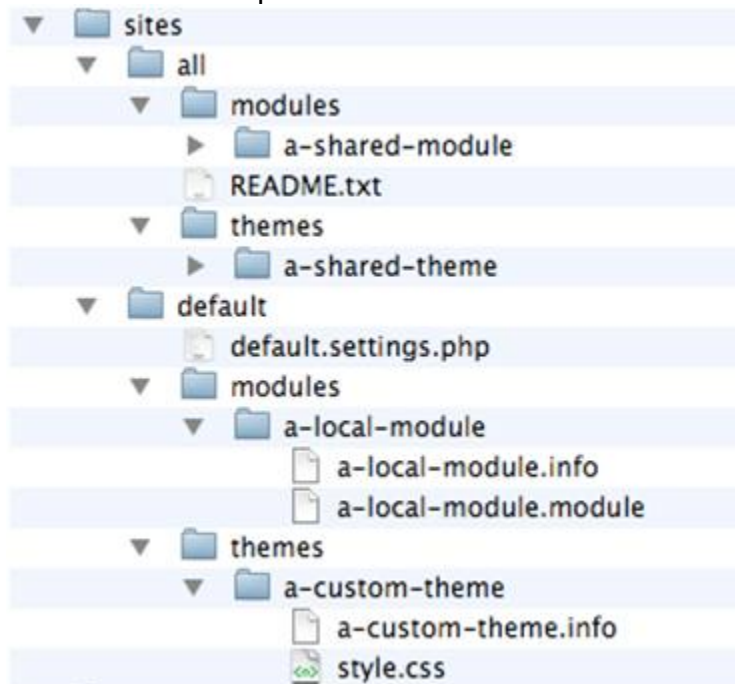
sites
all
modules
a-shared-module
README.txt
themes
a-shared-theme
default
default.settings.php
modules
a-local-module
a-local-module.info
a-local-module.module
themes
a-custom-theme
a-custom-theme.info
style.css